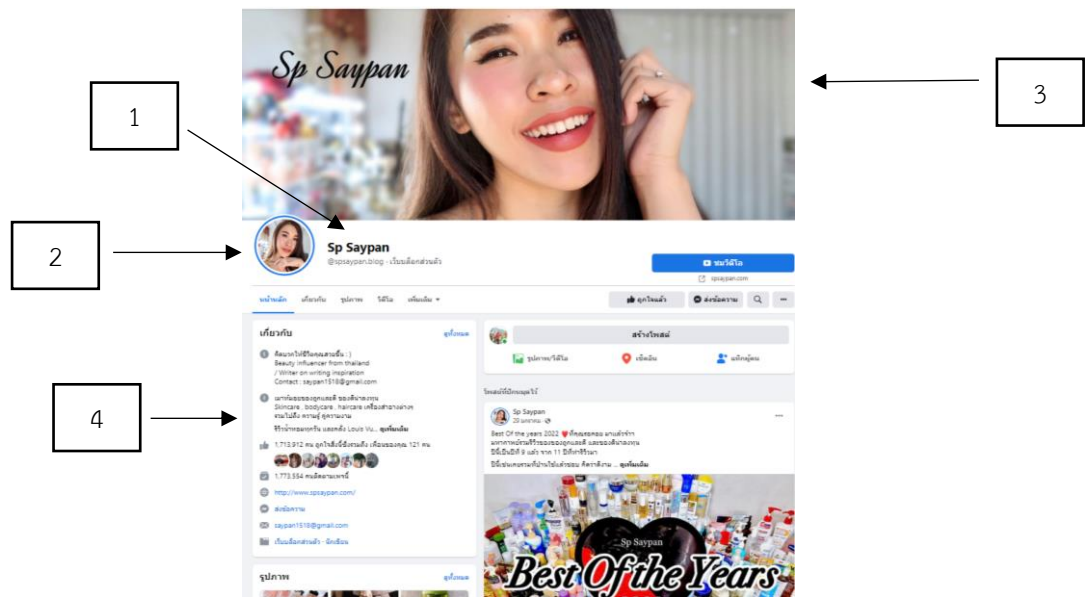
Sp Saypan

1

3

2

4

Sp Saypan

@spsaypan.blog · บล็อกส่วนตัว

ชมวิดีโอ

spsaypan.com

หน้าหลัก เกี่ยวกับ รูปภาพ วิดีโอ เพิ่มเติม

ถูกใจแล้ว ส่งข้อความ

เกี่ยวกับ ดูทั้งหมด

Beauty influencer from thailand
/ Writer on writing inspiration
Contact : saypan1518@gmail.com

Skincare , bodycare , haircare

1,713,912 คน

1,773,554 คนติดตามเพจนี้

http://www.spsaypan.com/

ส่งข้อความ

saypan1518@gmail.com

บล็อกส่วนตัว · นักเขียน

รูปภาพ ดูทั้งหมด

สร้างโพสต์

รูปภาพ/วิดีโอ เช็คอิน แท็กเพื่อน

Sp Saypan

Best Of the years 2022

Sp Saypan

Best Of the Years